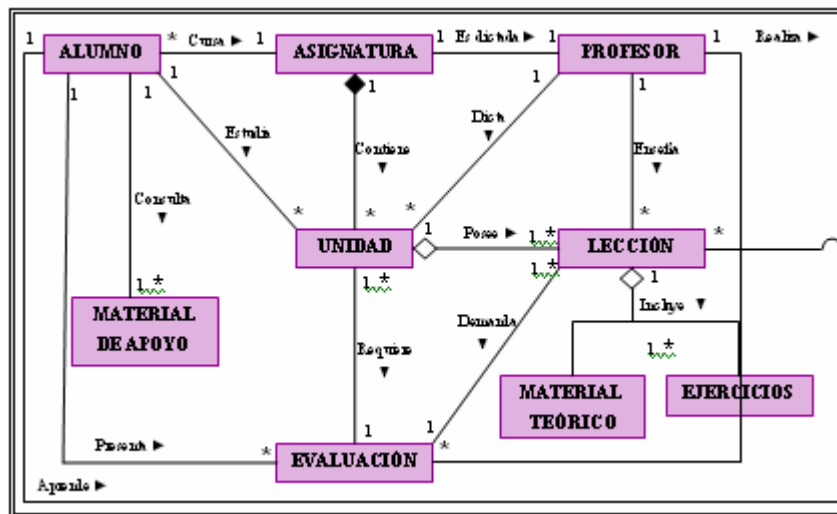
1 ALUMNO * Cursa ► 1 ASIGNATURA 1 Es dictada ► 1 PROFESOR 1 Realiza ►

1 1 1 1 1 1

Estudia ▼ Contiene ▼ Dicta ▼ Enseña ▼

Consulta ▼

* * * *

UNIDAD 1 Posee ► 1..* LECCIÓN *

1..* 1..* 1..* 1

MATERIAL DE APOYO

Incluye ▼

1..*

Requiere ▼ Demanda ▼

MATERIAL TEÓRICO EJERCICIOS

1 1

Presenta ► * EVALUACIÓN *

Aprende ►